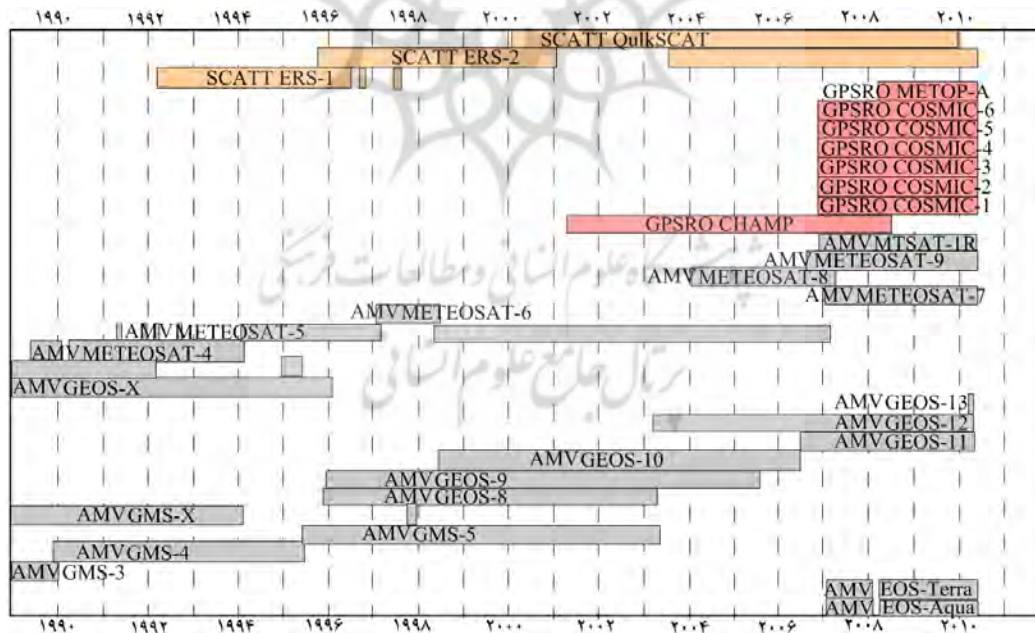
۱۹۹۰ ۱۹۹۲ ۱۹۹۴ ۱۹۹۶ ۱۹۹۸ ۲۰۰۰ ۲۰۰۲ ۲۰۰۴ ۲۰۰۶ ۲۰۰۸ ۲۰۱۰

SCATT QulkSCAT
SCATT ERS-2
SCATT ERS-1
GPSRO METOP-A
GPSRO COSMIC-6
GPSRO COSMIC-5
GPSRO COSMIC-4
GPSRO COSMIC-3
GPSRO COSMIC-2
GPSRO COSMIC-1
GPSRO CHAMP
AMV MTSAT-1R
AMV METEOSAT-9
AMV METEOSAT-8
AMV METEOSAT-7
AMV METEOSAT-6
AMV METEOSAT-5
AMV METEOSAT-4
AMV GEOS-X
AMV GEOS-13
AMV GEOS-12
AMV GEOS-11
AMV GEOS-10
AMV GEOS-9
AMV GEOS-8
AMV GMS-X
AMV GMS-5
AMV GMS-4
AMV GMS-3
AMV EOS-Terra
AMV EOS-Aqua

۱۹۹۰ ۱۹۹۲ ۱۹۹۴ ۱۹۹۶ ۱۹۹۸ ۲۰۰۰ ۲۰۰۲ ۲۰۰۴ ۲۰۰۶ ۲۰۰۸ ۲۰۱۰

پژوهشگاه علوم انسانی و مطالعات فرهنگی
پرتال جامع علوم انسانی